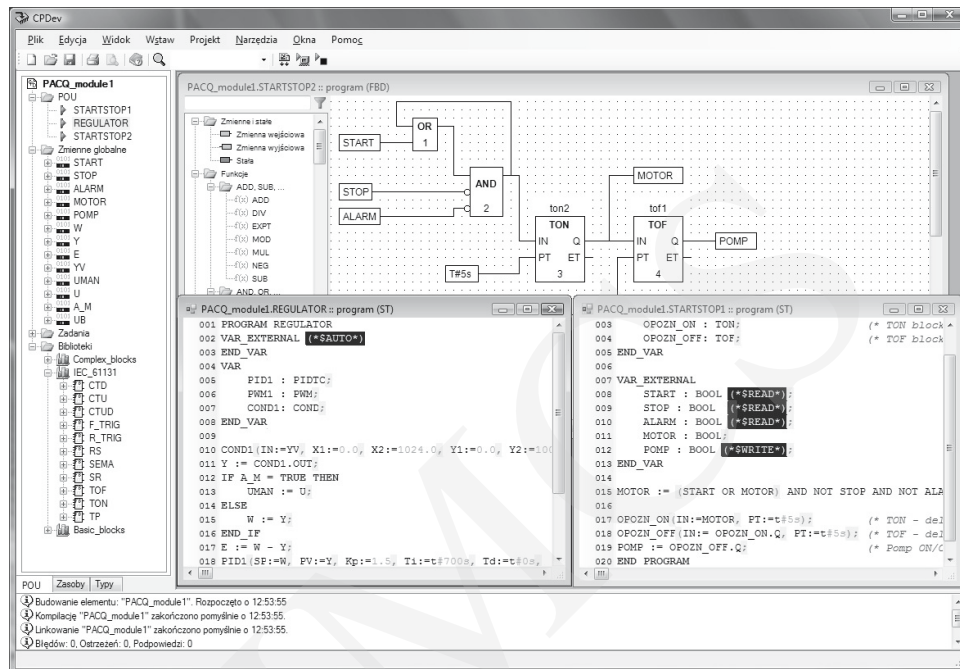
CPDev

Plik Edycja Widok Wstaw Projekt Narzędzia Okna Pomoc

PACQ_module1
POU
STARTSTOP1
REGULATOR
STARTSTOP2
Zmienne globalne
START
STOP
ALARM
MOTOR
POMP
W
Y
E
YV
UMAN
U
A_M
UB
Zadania
Biblioteki
Complex_blocks
IEC_61131
CTD
CTU
CTUD
F_TRIG
R_TRIG
RS
SEMA
SR
TOF
TON
TP
Basic_blocks

POU Zasoby Typy

PACQ_module1.STARTSTOP2 :: program (FBD)

Zmienne i stałe
Zmienna wejściowa
Zmienna wyjściowa
Stała
Funkcje
ADD, SUB, ...
f(x) ADD
f(x) DIV
f(x) EXPT
f(x) MOD
f(x) MUL
f(x) NEG
f(x) SUB
AND, OR, ...

START
OR
1
STOP
ALARM
AND
2
T#5s
ton2
TON
IN Q
PT ET
3
MOTOR
tof1
TOF
IN Q
PT ET
4
POMP

PACQ_module1.REGULATOR :: program (ST)
001 PROGRAM REGULATOR
002 VAR_EXTERNAL (*$AUTO*)
003 END_VAR
004 VAR
005 PID1 : PIDTC;
006 PWM1 : PWM;
007 COND1: COND;
008 END_VAR
009
010 COND1(IN:=YV, X1:=0.0, X2:=1024.0, Y1:=0.0, Y2:=100
011 Y := COND1.OUT;
012 IF A_M = TRUE THEN
013 UMAN := U;
014 ELSE
015 W := Y;
016 END_IF
017 E := W - Y;
018 PID1(SP:=W, PV:=Y, Kp:=1.5, Ti:=t#700s, Td:=t#0s,

PACQ_module1.STARTSTOP1 :: program (ST)
003 OPOZN_ON : TON; (* TON block
004 OPOZN_OFF: TOF; (* TOF block
005 END_VAR
006
007 VAR_EXTERNAL
008 START : BOOL (*$READ*);
009 STOP : BOOL (*$READ*);
010 ALARM : BOOL (*$READ*);
011 MOTOR : BOOL;
012 POMP : BOOL (*$WRITE*);
013 END_VAR
014
015 MOTOR := (START OR MOTOR) AND NOT STOP AND NOT ALA
016
017 OPOZN_ON(IN:=MOTOR, PT:=t#5s); (* TON - del
018 OPOZN_OFF(IN:= OPOZN_ON.Q, PT:=t#5s); (* TOF - del
019 POMP := OPOZN_OFF.Q; (* Pomp ON/O
020 END PROGRAM

Budowanie elementu: "PACQ_module1". Rozpoczęto o 12:53:55
Kompilację "PACQ_module1" zakończono pomyślnie o 12:53:55.
Linkowanie "PACQ_module1" zakończono pomyślnie o 12:53:55.
Błędów: 0, Ostrzeżeń: 0, Podpowiedzi: 0